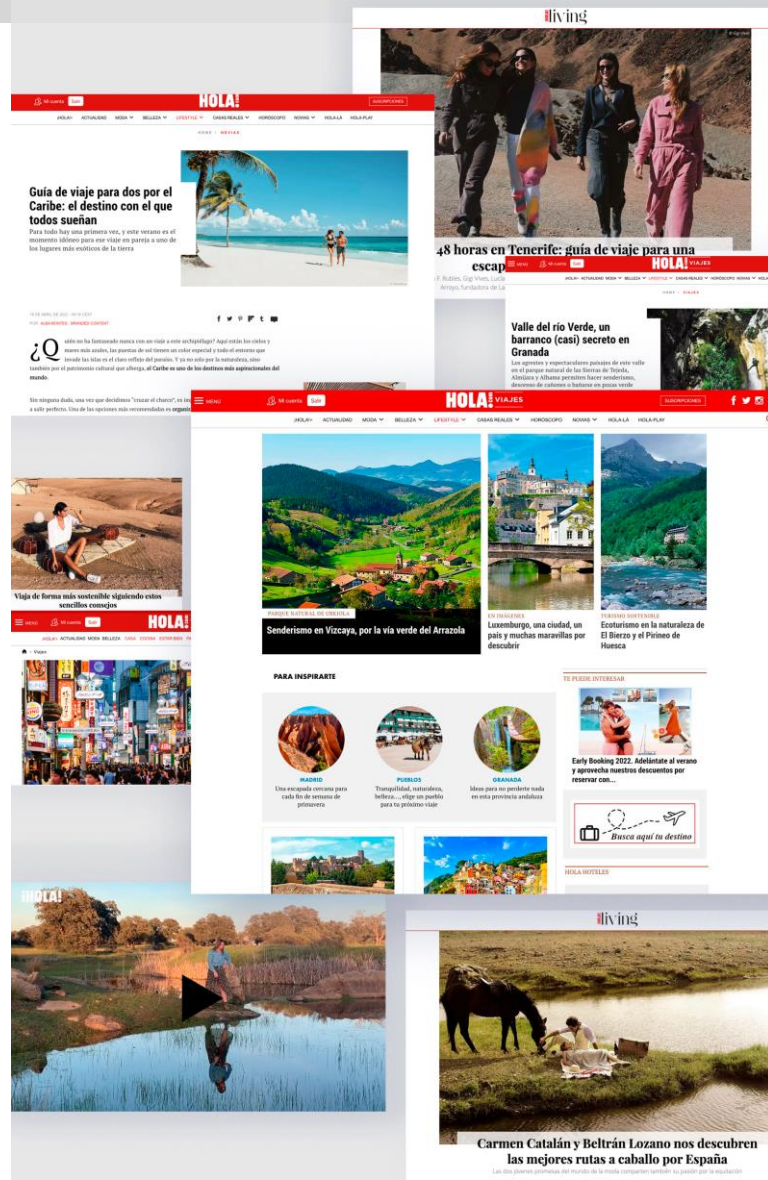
living

Mi cuenta Salir HOLA! SUSCRIPCIONES

¡HOLA! ACTUALIDAD MODA BELLEZA LIFESTYLE CASAS REALES HORÓSCOPO NOVIAS HOLA-LA HOLA-PLAY

Guía de viaje para dos por el Caribe: el destino con el que todos sueñan

Para todo hay una primera vez, y este verano es el momento idóneo para ese viaje en pareja a uno de los lugares más exóticos de la tierra

¿Quién no ha fantaseado nunca con un viaje a este archipiélago? Aquí están los cielos y mares más azules, las puestas de sol tienen un color especial y todo el entorno que invade las islas es el claro reflejo del paraíso. Y ya no solo por la naturaleza, sino también por el patrimonio cultural que alberga, el Caribe es uno de los destinos más aspiracionales del mundo.

Sin ninguna duda, una vez que decidimos "cruzar el charco", es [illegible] a salir perfecto. Uno de las opciones más recomendadas es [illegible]

48 horas en Tenerife: guía de viaje para una escap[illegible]

MENÚ Mi cuenta Salir HOLA! VIAJES

Valle del río Verde, un barranco (casi) secreto en Granada

Los agrestes y espectaculares paisajes de este valle en el parque natural de las Sierras de Tejeda, Almijara y Alhama permiten hacer senderismo, descenso de cañones o bañarse en pozas verde

MENÚ Mi cuenta Salir HOLA! VIAJES SUSCRIPCIONES

¡HOLA! ACTUALIDAD MODA BELLEZA LIFESTYLE CASAS REALES HORÓSCOPO NOVIAS HOLA-LA HOLA-PLAY

PARQUE NATURAL DE URKIOLA
Senderismo en Vizcaya, por la vía verde del Arrazola

EN IMÁGENES
Luxemburgo, una ciudad, un país y muchas maravillas por descubrir

TURISMO SOSTENIBLE
Ecoturismo en la naturaleza de El Bierzo y el Pirineo de Huesca

PARA INSPIRARTE

MADRID
Una escapada cercana para cada fin de semana de primavera

PUEBLOS
Tranquilidad, naturaleza, belleza..., elige un pueblo para tu próximo viaje

GRANADA
Ideas para no perderte nada en esta provincia andaluza

TE PUEDE INTERESAR
Early Booking 2022. Adelántate al verano y aprovecha nuestros descuentos por reservar con...

Busca aquí tu destino

HOLA HOTELES

Viaja de forma más sostenible siguiendo estos sencillos consejos

MENÚ Mi cuenta Salir HOLA!

Viajes

¡HOLA!

living

Carmen Catalán y Beltrán Lozano nos descubren las mejores rutas a caballo por España